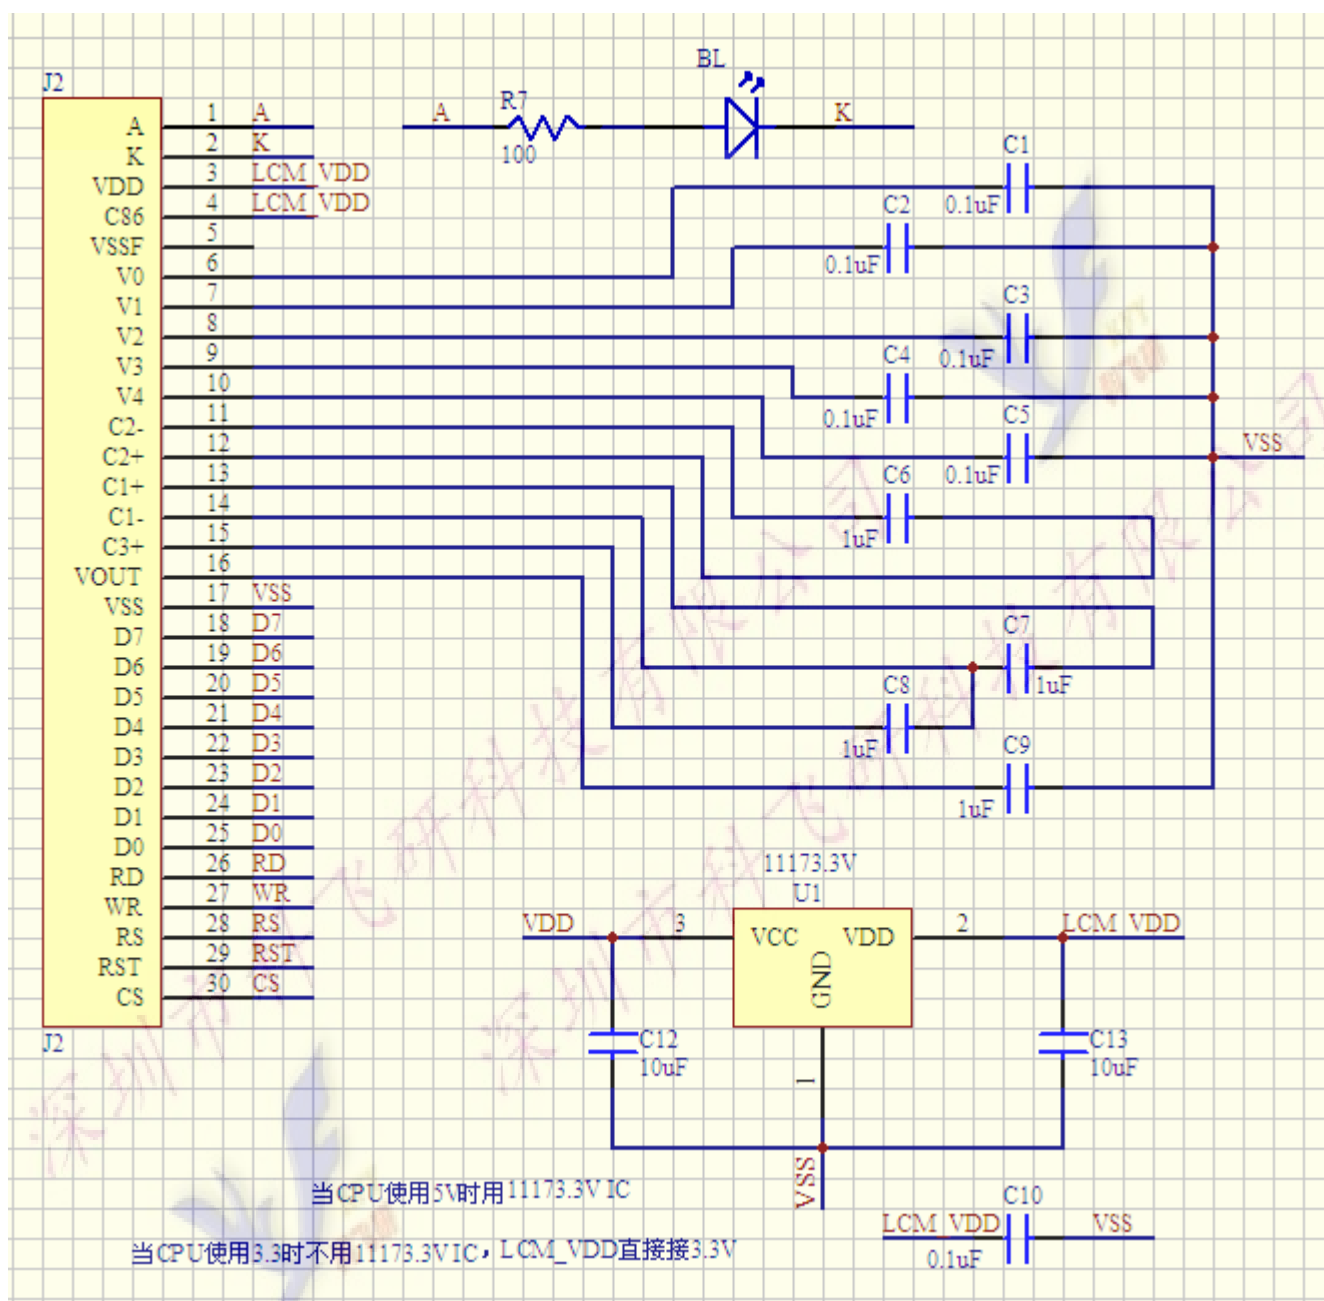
J2

| Pin | Name | Net |
|---|---|---|
| 1 | A | A |
| 2 | K | K |
| 3 | VDD | LCM_VDD |
| 4 | C86 | LCM_VDD |
| 5 | VSSF | |
| 6 | V0 | |
| 7 | V1 | |
| 8 | V2 | |
| 9 | V3 | |
| 10 | V4 | |
| 11 | C2- | |
| 12 | C2+ | |
| 13 | C1+ | |
| 14 | C1- | |
| 15 | C3+ | |
| 16 | VOUT | |
| 17 | VSS | VSS |
| 18 | D7 | D7 |
| 19 | D6 | D6 |
| 20 | D5 | D5 |
| 21 | D4 | D4 |
| 22 | D3 | D3 |
| 23 | D2 | D2 |
| 24 | D1 | D1 |
| 25 | D0 | D0 |
| 26 | RD | RD |
| 27 | WR | WR |
| 28 | RS | RS |
| 29 | RST | RST |
| 30 | CS | CS |

J2

A R7 100 BL K

C1 0.1uF
C2 0.1uF
C3 0.1uF
C4 0.1uF
C5 0.1uF
VSS
C6 1uF
C7 1uF
C8 1uF
C9 1uF

11173.3V
U1
VDD 3 VCC VDD 2 LCM_VDD
GND
1
C12 10uF
C13 10uF
VSS

C10
LCM_VDD 0.1uF VSS

当CPU使用5V时用11173.3V IC

当CPU使用3.3时不用11173.3V IC，LCM_VDD直接接3.3V

深圳市科飞研科技有限公司